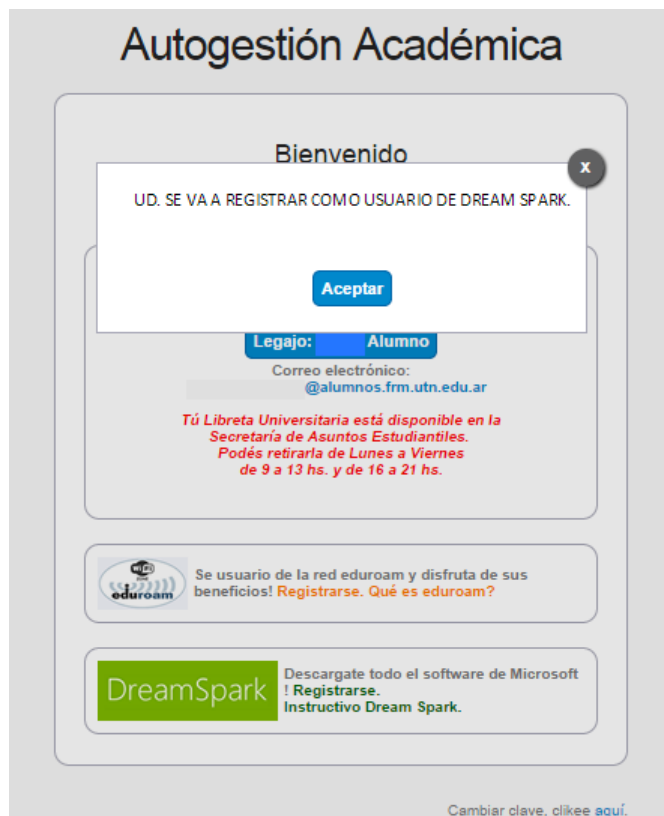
Autogestión Académica

Bienvenido

x

UD. SE VA A REGISTRAR COMO USUARIO DE DREAM SPARK.

Aceptar

Legajo: Alumno

Correo electrónico:
@alumnos.frm.utn.edu.ar

Tú Libreta Universitaria está disponible en la Secretaría de Asuntos Estudiantiles.
Podés retirarla de Lunes a Viernes de 9 a 13 hs. y de 16 a 21 hs.

eduroam

Se usuario de la red eduroam y disfruta de sus beneficios! Registrarse. Qué es eduroam?

DreamSpark

Descargate todo el software de Microsoft ! Registrarse.
Instructivo Dream Spark.

Cambiar clave, clikee aquí.